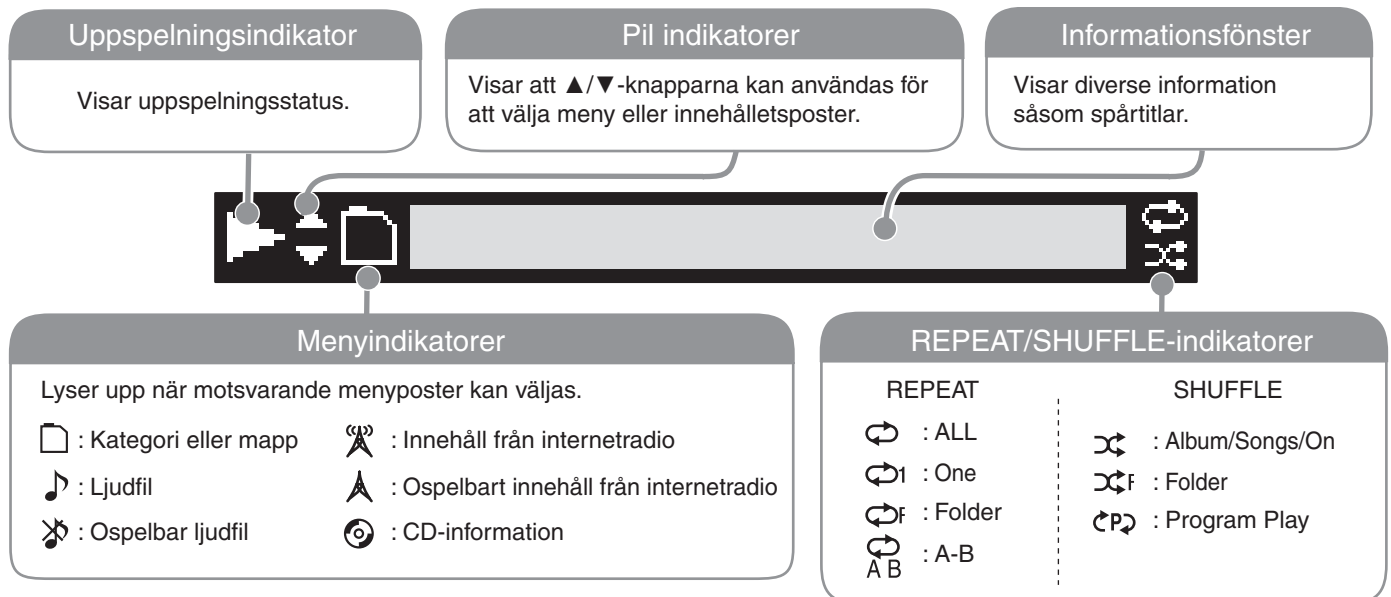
Uppspelningsindikator

Visar uppspelningsstatus.

Pil indikatorer

Visar att ▲/▼-knapparna kan användas för att välja meny eller innehålletsposter.

Informationsfönster

Visar diverse information såsom spårtitlar.

Menyindikatorer

Lyser upp när motsvarande menyposter kan väljas.

: Kategori eller mapp

: Ljudfil

: Ospelbar ljudfil

: Innehåll från internetradio

: Ospelbart innehåll från internetradio

: CD-information

REPEAT/SHUFFLE-indikatorer

REPEAT

: ALL

1 : One

F : Folder

A B : A-B

SHUFFLE

: Album/Songs/On

F : Folder

P : Program Play